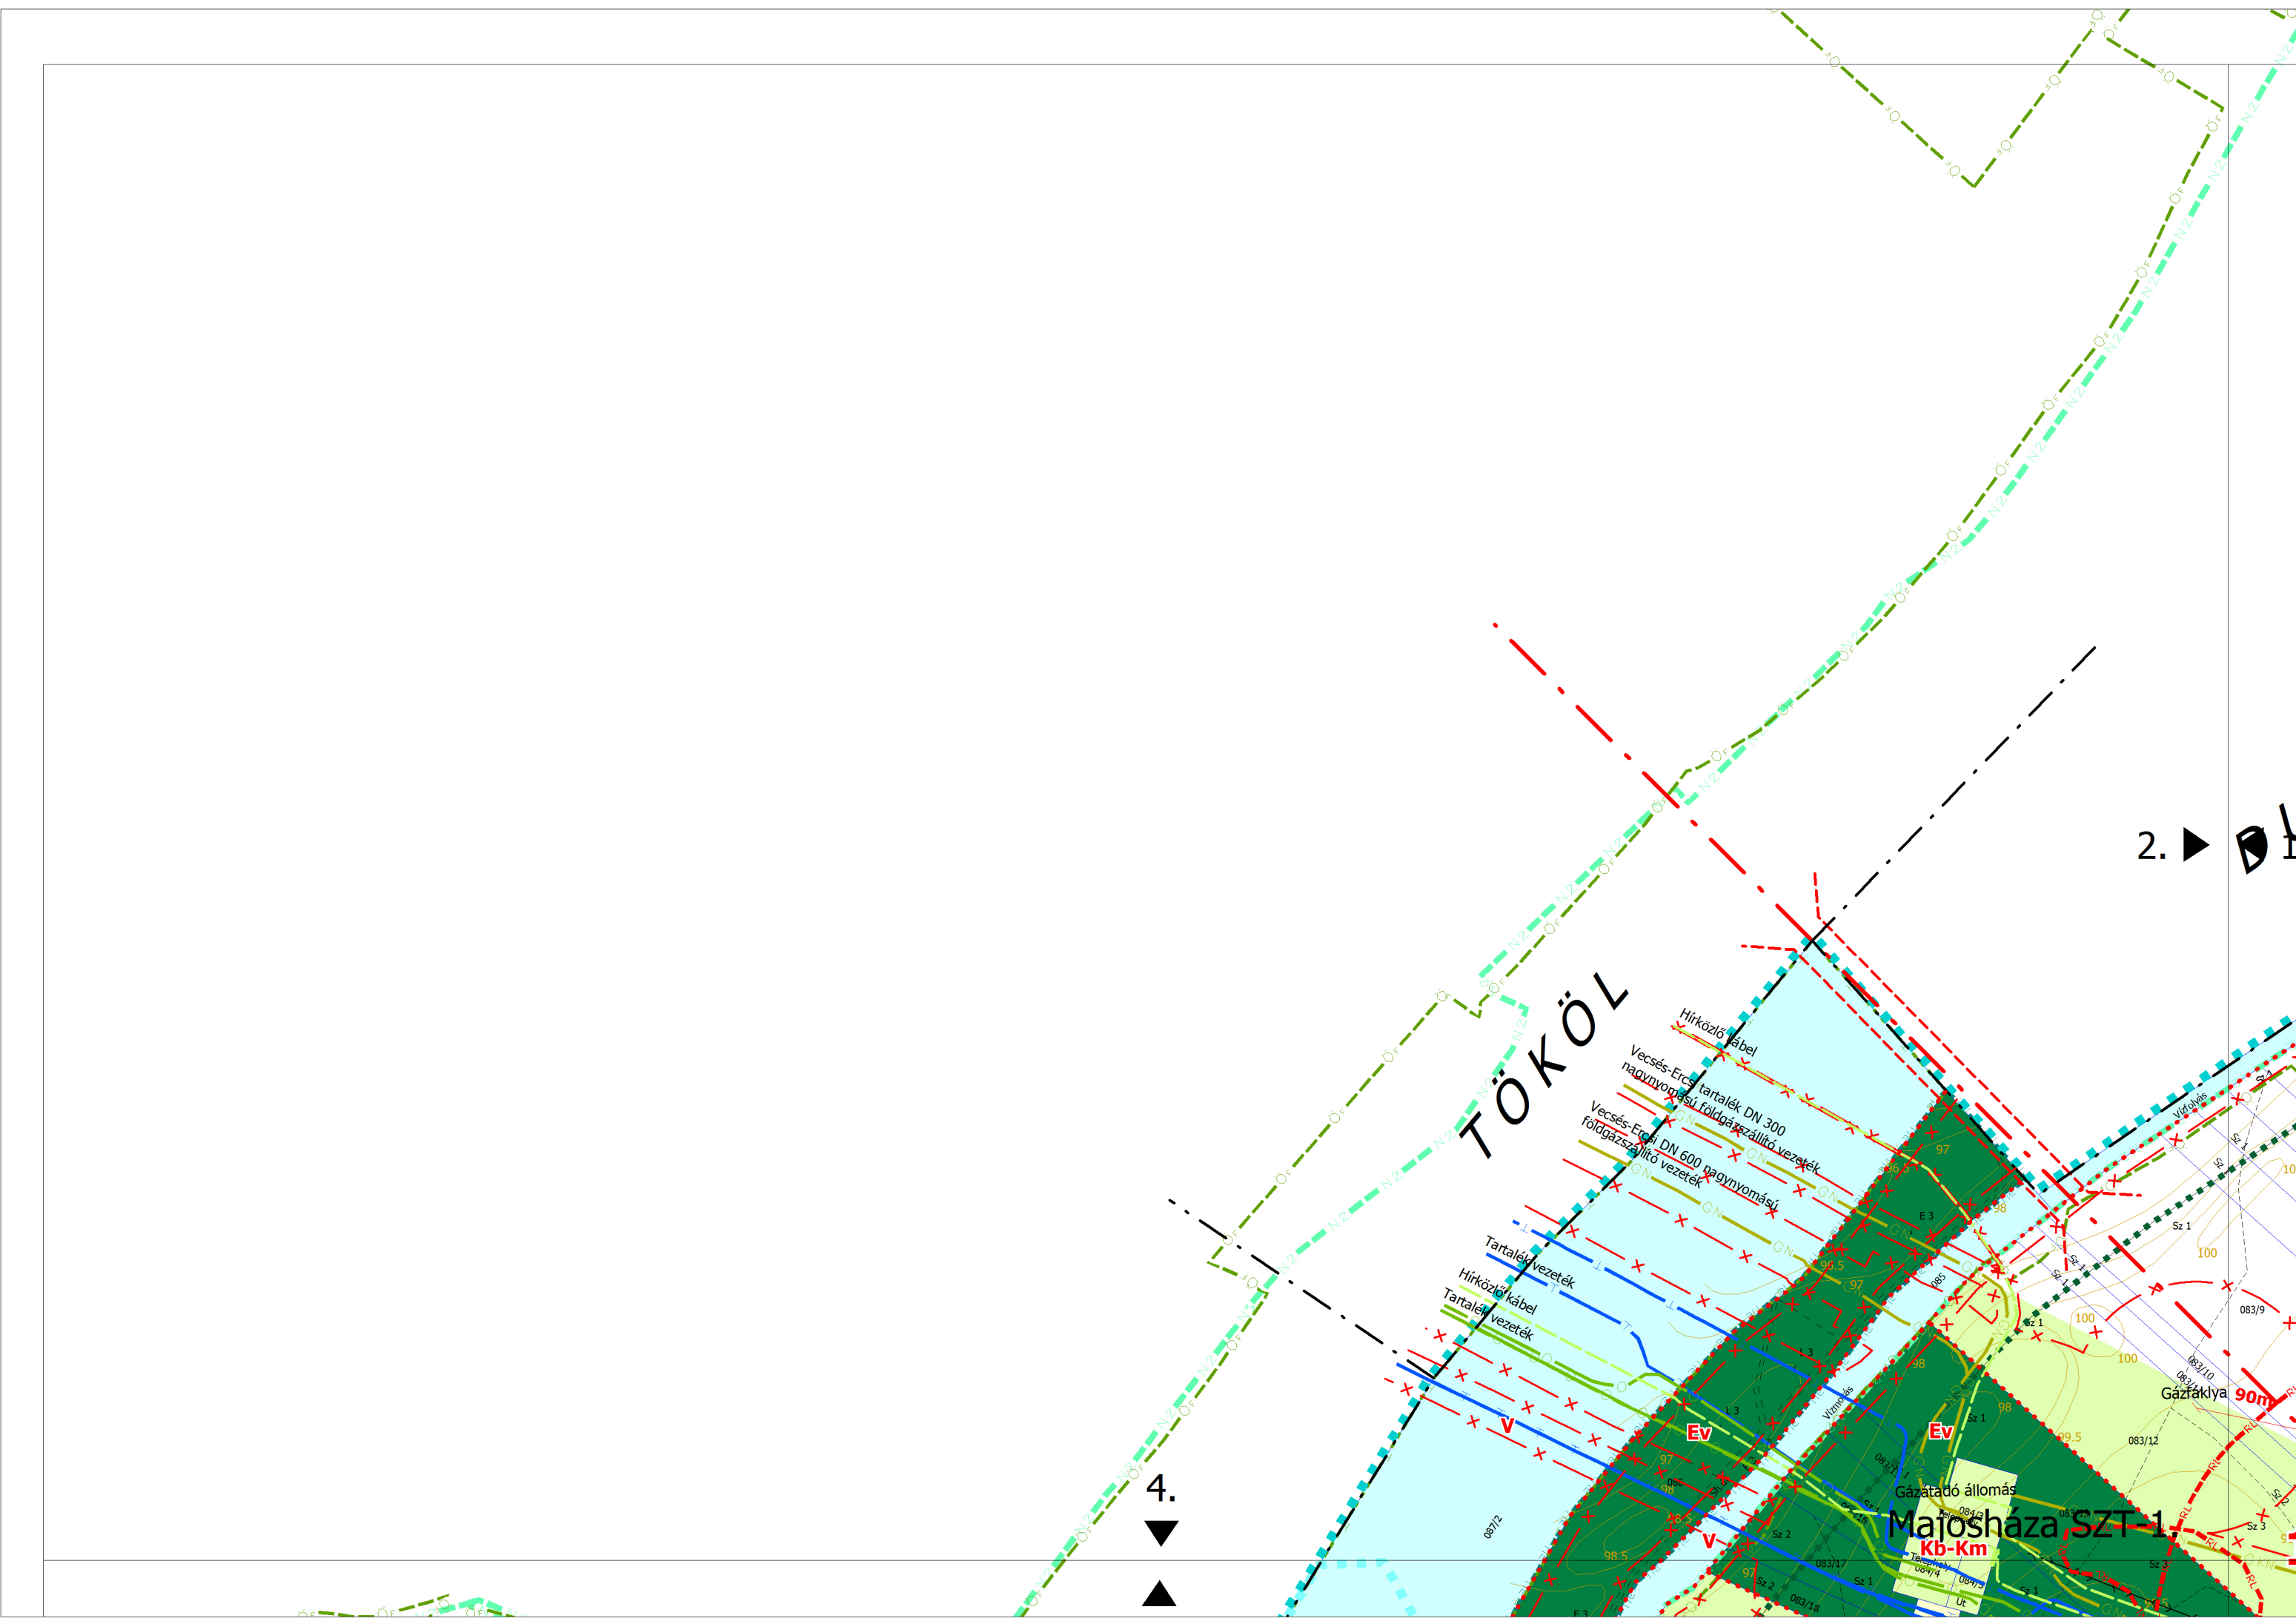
TÖKÖL

2.

4.

Hírközlő kábel

Vecsés-Ercsi tartalék DN 300 nagynyomású földgázszállító vezeték

Vecsés-Ercsi DN 600 nagynyomású földgázszállító vezeték

Tartalék vezeték

Hírközlő kábel

Tartalék vezeték

Ev

Ev

V

V

Gázátadó állomás

Majosháza SZT-1

Kb-Km

Gázfáklya 90m

Vízfolyás

Vízmosás

E 3

L 3

Sz 1

Sz 2

Sz 3

97

98

98.5

96.5

100

083/9

083/10

083/12

083/17

083/18

084/4

084/5

087/2

Út

Telephely